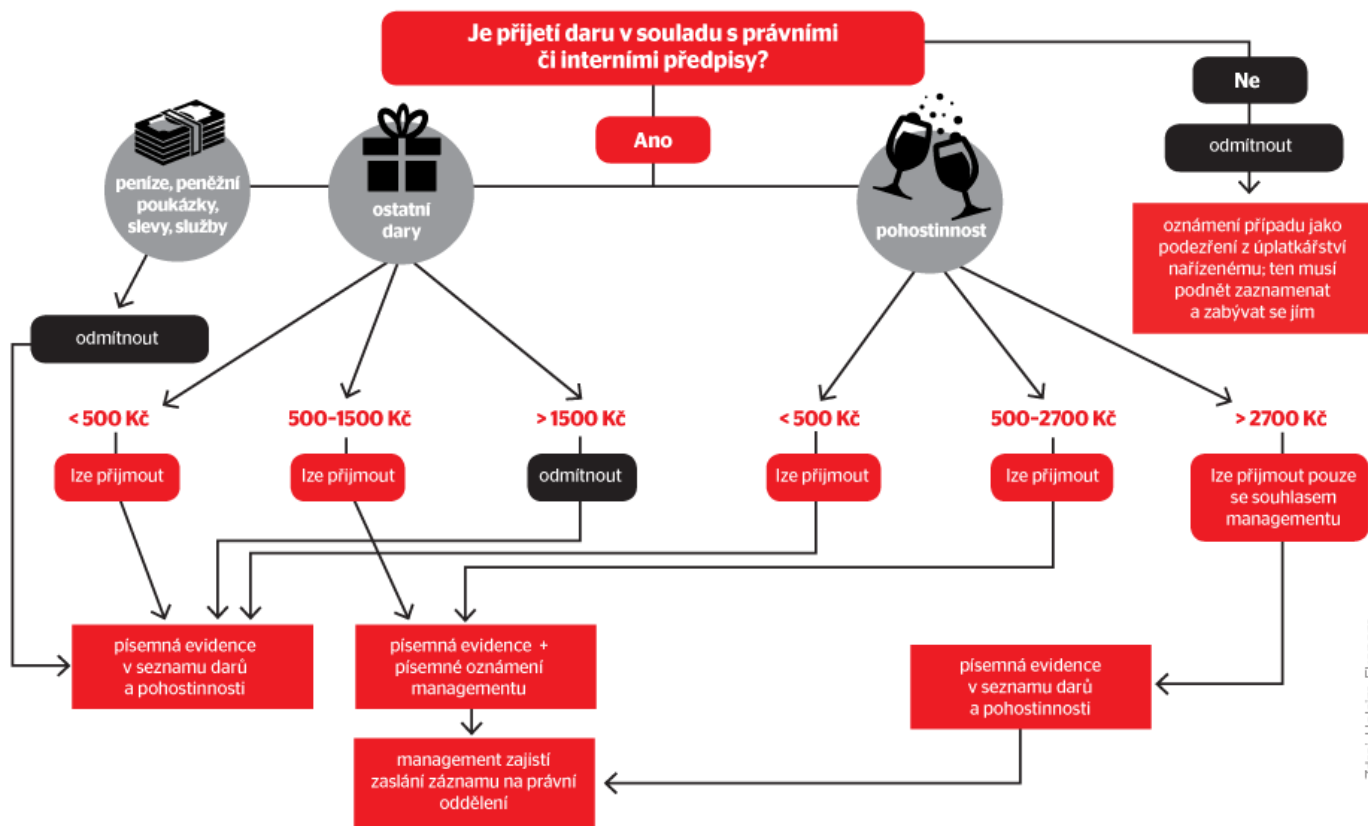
Je přijetí daru v souladu s právními či interními předpisy?

Ano

Ne

odmítnout

oznámení případu jako podezření z úplatkářství nařízenému; ten musí podnět zaznamenat a zabývat se jím

peníze, peněžní poukázky, slevy, služby

ostatní dary

pohostinnost

odmítnout

< 500 Kč

lze přijmout

500-1500 Kč

lze přijmout

> 1500 Kč

odmítnout

< 500 Kč

lze přijmout

500-2700 Kč

lze přijmout

> 2700 Kč

lze přijmout pouze se souhlasem managementu

písemná evidence v seznamu darů a pohostinnosti

písemná evidence + písemné oznámení managementu

písemná evidence v seznamu darů a pohostinnosti

management zajistí zaslání záznamu na právní oddělení

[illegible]